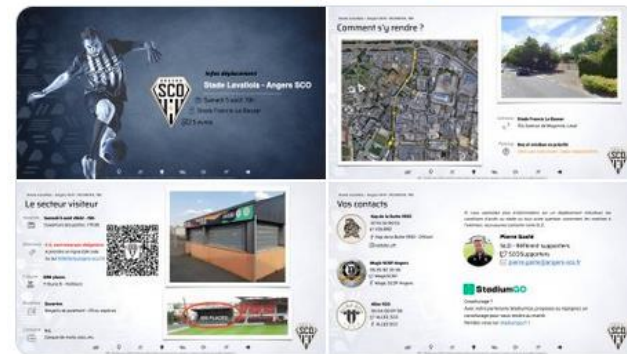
Infos déplacement
Stade Lavallois - Angers SCO
Samedi 3 août 18h
Stade Francis Le Basser
3 euros

Comment s'y rendre ?
Stade Francis Le Basser
Bus et minibus en priorité

Le secteur visiteur
Samedi 3 août 18h
Ouverture des portes 17h00
C.E. commerciaux obligatoire
200 places
Buvette
Ouvertes

Vos contacts
Pierre Guérin
SCO - Référent supporters
SCOSupporters
pierre.guerin@angers-sco.fr
StadiumGO
Covoiturage !